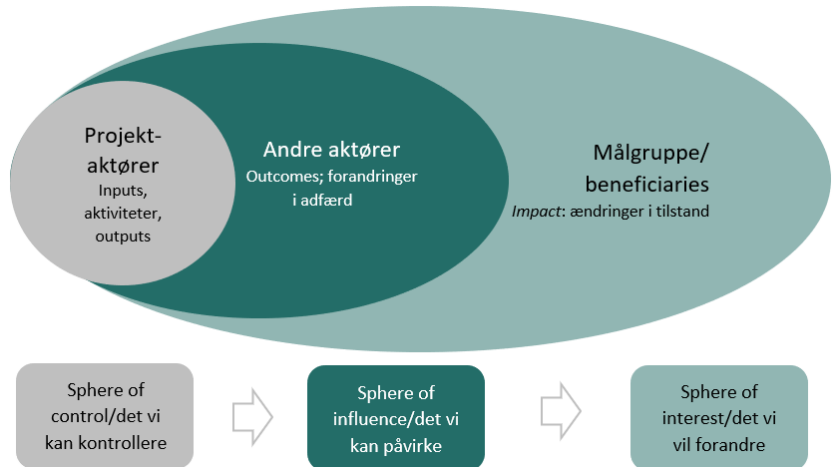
Projekt-aktører
Inputs, aktiviteter, outputs

Andre aktører
Outcomes; forandringer i adfærd

Målgruppe/ beneficiaries
*Impact*: ændringer i tilstand

Sphere of control/det vi kan kontrollere

Sphere of influence/det vi kan påvirke

Sphere of interest/det vi vil forandre